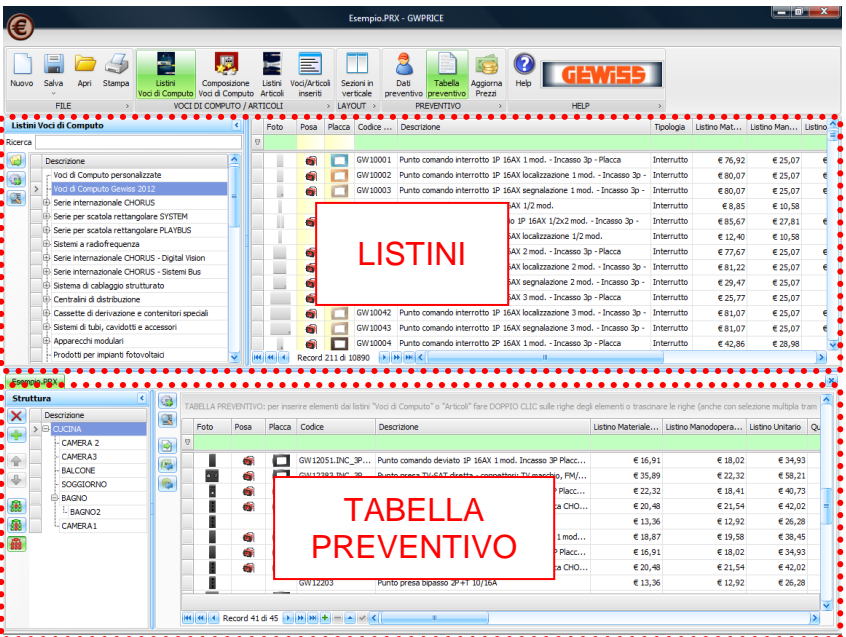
Esempio.PRX - GWPRICE

Nuovo Salva Apri Stampa
FILE
Listini Voci di Computo
Composizione Voci di Computo
Listini Articoli
Voci/Articoli inseriti
VOCI DI COMPUTO / ARTICOLI
Sezioni in verticale
LAYOUT
Dati preventivo
Tabella preventivo
Aggiorna Prezzi
PREVENTIVO
Help
HELP
GEWISS

Listini Voci di Computo
Ricerca

Descrizione
Voci di Computo personalizzate
Voci di Computo Gewiss 2012
Serie internazionale CHORUS
Serie per scatola rettangolare SYSTEM
Serie per scatola rettangolare PLAYBUS
Sistemi a radiofrequenza
Serie internazionale CHORUS - Digital Vision
Serie internazionale CHORUS - Sistemi Bus
Sistema di cablaggio strutturato
Centralini di distribuzione
Cassette di derivazione e contenitori speciali
Sistemi di tubi, cavidotti e accessori
Apparecchi modulari
Prodotti per impianti fotovoltaici

| Foto | Posa | Placca | Codice | Descrizione | Tipologia | Listino Mat... | Listino Man... | Listino |
|---|---|---|---|---|---|---|---|---|
| | | | GW10001 | Punto comando interrotto 1P 16AX 1 mod. - Incasso 3p - Placca | Interrutto | € 76,92 | € 25,07 | |
| | | | GW10002 | Punto comando interrotto 1P 16AX localizzazione 1 mod. - Incasso 3p - | Interrutto | € 80,07 | € 25,07 | |
| | | | GW10003 | Punto comando interrotto 1P 16AX segnalazione 1 mod. - Incasso 3p - | Interrutto | € 80,07 | € 25,07 | |
| | | | | AX 1/2 mod. | Interrutto | € 8,85 | € 10,58 | |
| | | | | 1P 16AX 1/2x2 mod. - Incasso 3p - | Interrutto | € 85,67 | € 27,81 | |
| | | | | 6AX localizzazione 1/2 mod. | Interrutto | € 12,40 | € 10,58 | |
| | | | | AX 2 mod. - Incasso 3p - Placca | Interrutto | € 77,67 | € 25,07 | |
| | | | | AX localizzazione 2 mod. - Incasso 3p - | Interrutto | € 81,22 | € 25,07 | |
| | | | | AX segnalazione 2 mod. - Incasso 3p - | Interrutto | € 29,47 | € 25,07 | |
| | | | | AX 3 mod. - Incasso 3p - Placca | Interrutto | € 25,77 | € 25,07 | |
| | | | GW10042 | Punto comando interrotto 1P 16AX localizzazione 3 mod. - Incasso 3p - | Interrutto | € 81,07 | € 25,07 | |
| | | | GW10043 | Punto comando interrotto 1P 16AX segnalazione 3 mod. - Incasso 3p - | Interrutto | € 81,07 | € 25,07 | |
| | | | GW10004 | Punto comando interrotto 2P 16AX 1 mod. - Incasso 3p - Placca | Interrutto | € 42,86 | € 28,98 | |

Record 211 di 10890

LISTINI

Esempio.PRX

Struttura
Descrizione
CUCINA
CAMERA 2
CAMERA3
BALCONE
SOGGIORNO
BAGNO
BAGNO2
CAMERA1

TABELLA PREVENTIVO: per inserire elementi dai listini "Voci di Computo" o "Articoli" fare DOPPIO CLIC sulle righe degli elementi o trascinare le righe (anche con selezione multipla tram

| Foto | Posa | Placca | Codice | Descrizione | Listino Materiale... | Listino Manodopera... | Listino Unitario | Qu |
|---|---|---|---|---|---|---|---|---|
| | | | GW12051.INC_3P... | Punto comando deviato 1P 16AX 1 mod. - Incasso 3P Placc... | € 16,91 | € 18,02 | € 34,93 | |
| | | | GW12383.INC_3P... | Punto presa TV-SAT diretta - connettori TV maschio, FM/... | € 35,89 | € 22,32 | € 58,21 | |
| | | | | P Placc... | € 22,32 | € 18,41 | € 40,73 | |
| | | | | a CHO... | € 20,48 | € 21,54 | € 42,02 | |
| | | | | | € 13,36 | € 12,92 | € 26,28 | |
| | | | | 1 mod... | € 18,87 | € 19,58 | € 38,45 | |
| | | | | P Placc... | € 16,91 | € 18,02 | € 34,93 | |
| | | | | a CHO... | € 20,48 | € 21,54 | € 42,02 | |
| | | | GW12203 | Punto presa bipasso 2P+T 10/16A | € 13,36 | € 12,92 | € 26,28 | |

Record 41 di 45

TABELLA PREVENTIVO